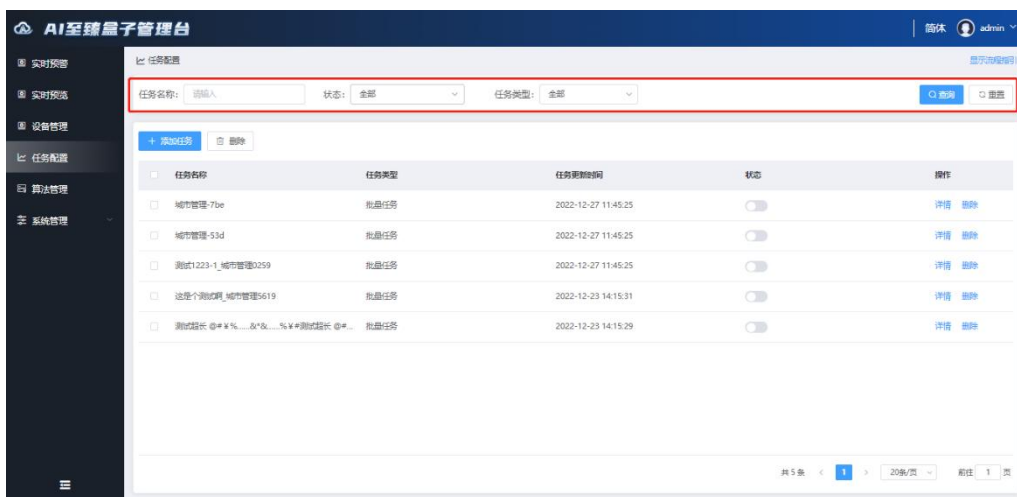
AI至臻盒子管理台

简体 admin

实时预警
实时预览
设备管理
任务配置
算法管理
系统管理

任务配置

显示流程指引

任务名称: 请输入 状态: 全部 任务类型: 全部 查询 重置

+ 添加任务 删除

| | 任务名称 | 任务类型 | 任务更新时间 | 状态 | 操作 |
|---|---|---|---|---|---|
| | 城市管理-7be | 批量任务 | 2022-12-27 11:45:25 | | 详情 删除 |
| | 城市管理-53d | 批量任务 | 2022-12-27 11:45:25 | | 详情 删除 |
| | 测试1223-1_城市管理0259 | 批量任务 | 2022-12-27 11:45:25 | | 详情 删除 |
| | 这是个测试啊_城市管理5619 | 批量任务 | 2022-12-23 14:15:31 | | 详情 删除 |
| | 测试超长 @#￥%......&*&......%￥#测试超长 @#... | 批量任务 | 2022-12-23 14:15:29 | | 详情 删除 |

共5条 < 1 > 20条/页 前往 1 页